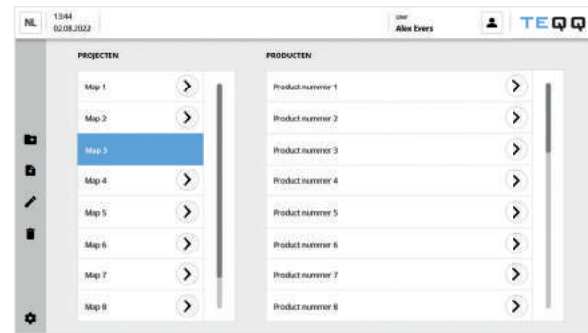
NL

13:44
02.08.2022

User
Alex Evers

TEQQ

PROJECTEN

Map 1
Map 2
Map 3
Map 4
Map 5
Map 6
Map 7
Map 8

PRODUCTEN

Product nummer 1
Product nummer 2
Product nummer 3
Product nummer 4
Product nummer 5
Product nummer 6
Product nummer 7
Product nummer 8